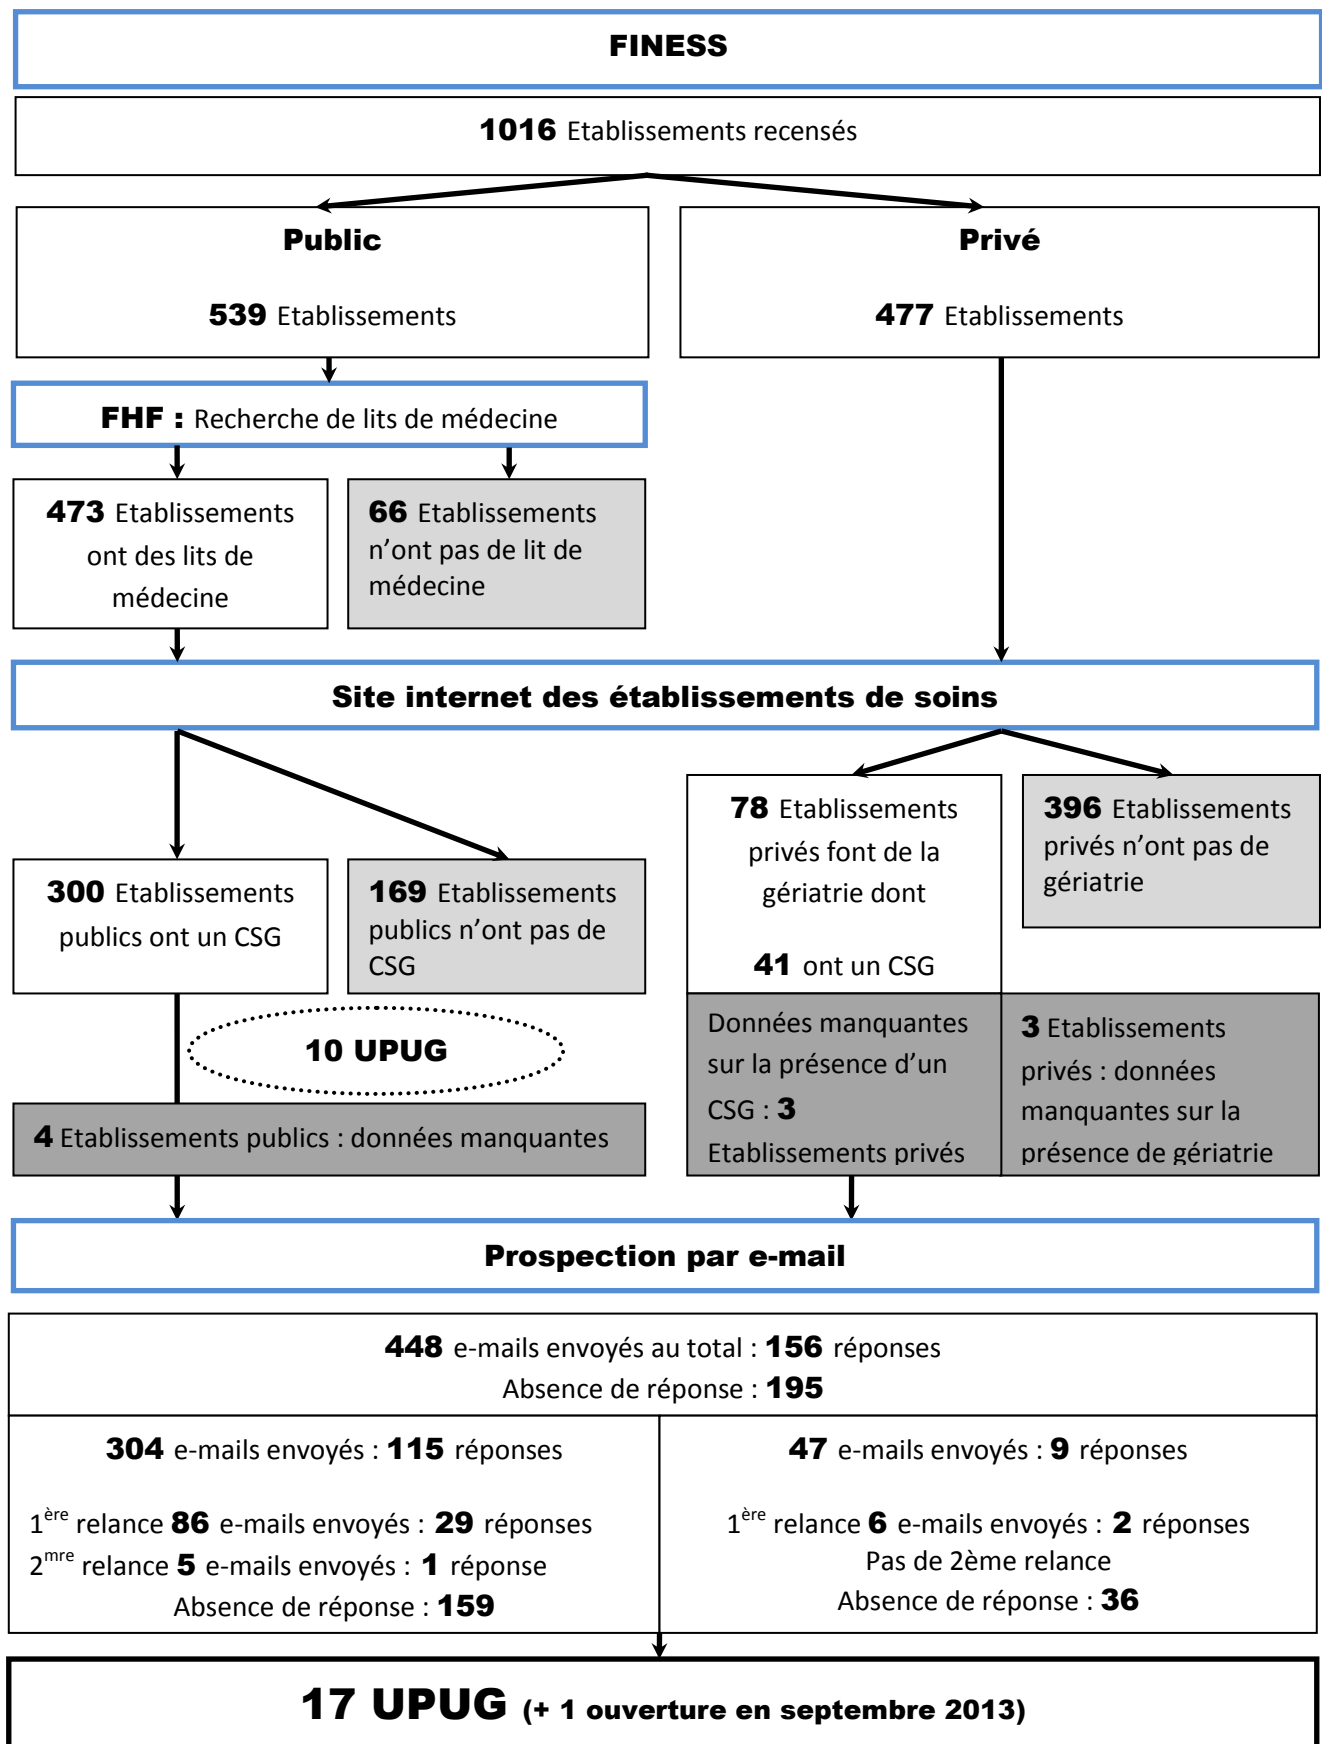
FINESS

**1016** Etablissements recensés

**Public**

**539** Etablissements

**Privé**

**477** Etablissements

**FHF :** Recherche de lits de médecine

**473** Etablissements ont des lits de médecine

**66** Etablissements n'ont pas de lit de médecine

**Site internet des établissements de soins**

**300** Etablissements publics ont un CSG

**169** Etablissements publics n'ont pas de CSG

**78** Etablissements privés font de la gériatrie dont

**41** ont un CSG

**396** Etablissements privés n'ont pas de gériatrie

**10 UPUG**

**4** Etablissements publics : données manquantes

Données manquantes sur la présence d'un CSG : **3** Etablissements privés

**3** Etablissements privés : données manquantes sur la présence de gériatrie

**Prospection par e-mail**

**448** e-mails envoyés au total : **156** réponses
Absence de réponse : **195**

**304** e-mails envoyés : **115** réponses

1$^{ère}$ relance **86** e-mails envoyés : **29** réponses
2$^{mre}$ relance **5** e-mails envoyés : **1** réponse
Absence de réponse : **159**

**47** e-mails envoyés : **9** réponses

1$^{ère}$ relance **6** e-mails envoyés : **2** réponses
Pas de 2ème relance
Absence de réponse : **36**

**17 UPUG (+ 1 ouverture en septembre 2013)**